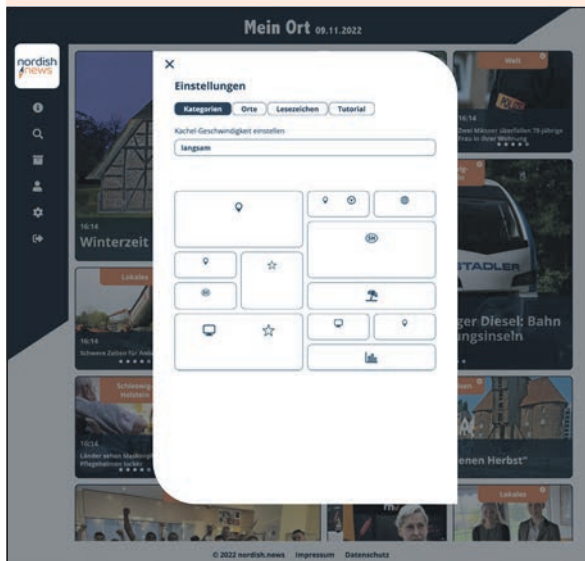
Mein Ort 09.11.2022

nordish news

×

Einstellungen

Kategorien Orte Lesezeichen Tutorial

Kachel-Geschwindigkeit einstellen

langsam

Welt

Zwei Männer überfallen 76-jährige Frau in ihrer Wohnung

16:14

Winterzeit

Lokales

16:14

Schwere Zeiten für Anbie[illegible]

ger Diesel: Bahn ungsinseln

Schleswig-Holstein

16:14

Länder sehen Maßnahm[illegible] Pflegeheimen locker

enen Herbst"

Lokales

© 2022 nordish.news Impressum Datenschutz